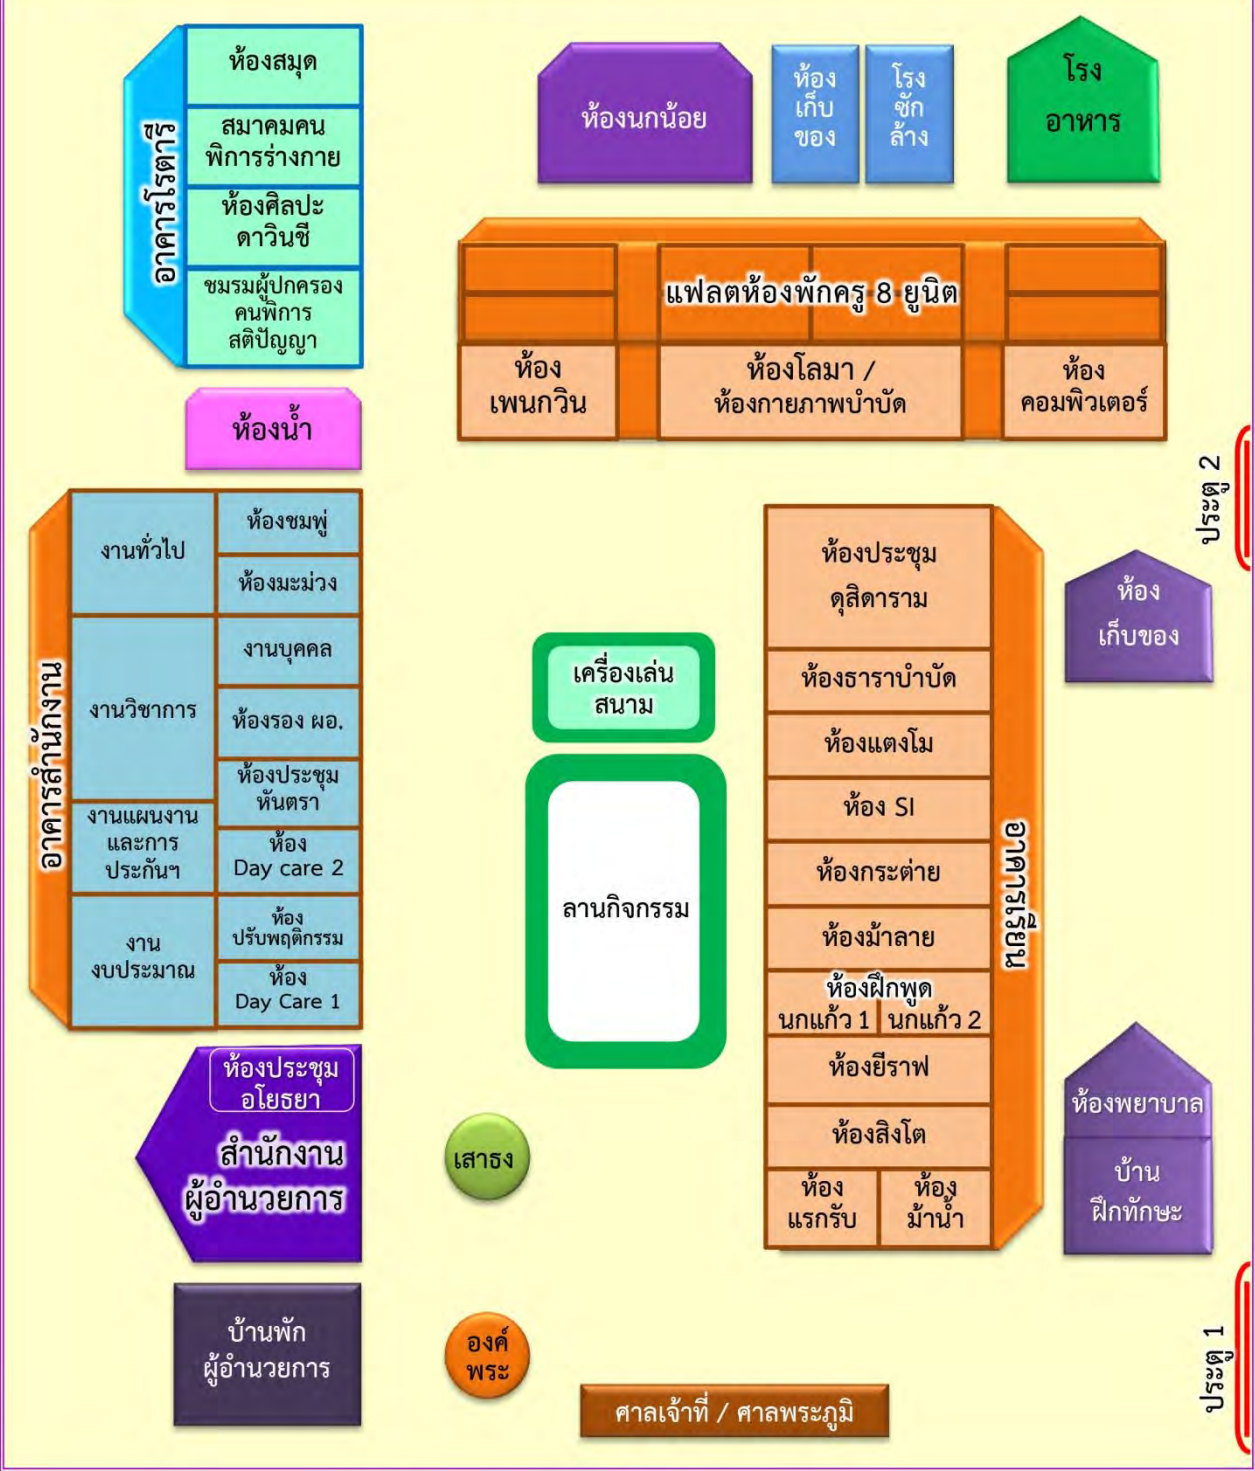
อาคารโรตารี
ห้องสมุด
สมาคมคนพิการร่างกาย
ห้องศิลปะดาวินชี
ชมรมผู้ปกครองคนพิการสติปัญญา

ห้องนกน้อย
ห้องเก็บของ
โรงซักล้าง
โรงอาหาร

แฟลตห้องพักครู 8 ยูนิต
ห้องเพนกวิน
ห้องโลมา / ห้องกายภาพบำบัด
ห้องคอมพิวเตอร์

ห้องน้ำ

ประตู 2

อาคารสำนักงาน
งานทั่วไป
ห้องชมพู่
ห้องมะม่วง
งานวิชาการ
งานบุคคล
ห้องรอง ผอ.
ห้องประชุมหันตรา
งานแผนงานและการประกันฯ
ห้อง Day care 2
งานงบประมาณ
ห้องปรับพฤติกรรม
ห้อง Day Care 1

เครื่องเล่นสนาม
ลานกิจกรรม

อาคารรัตนา
ห้องประชุมดุสิตาราม
ห้องธาราบำบัด
ห้องแตงโม
ห้อง SI
ห้องกระต่าย
ห้องม้าลาย
ห้องฝึกพูด
นกแก้ว 1
นกแก้ว 2
ห้องยีราฟ
ห้องสิงโต
ห้องแรกรับ
ห้องม้าน้ำ

ห้องเก็บของ
ห้องพยาบาล
บ้านฝึกทักษะ

ห้องประชุมอโยธยา
สำนักงานผู้อำนวยการ

เสาธง

บ้านพักผู้อำนวยการ

องค์พระ

ศาลเจ้าที่ / ศาลพระภูมิ

ประตู 1